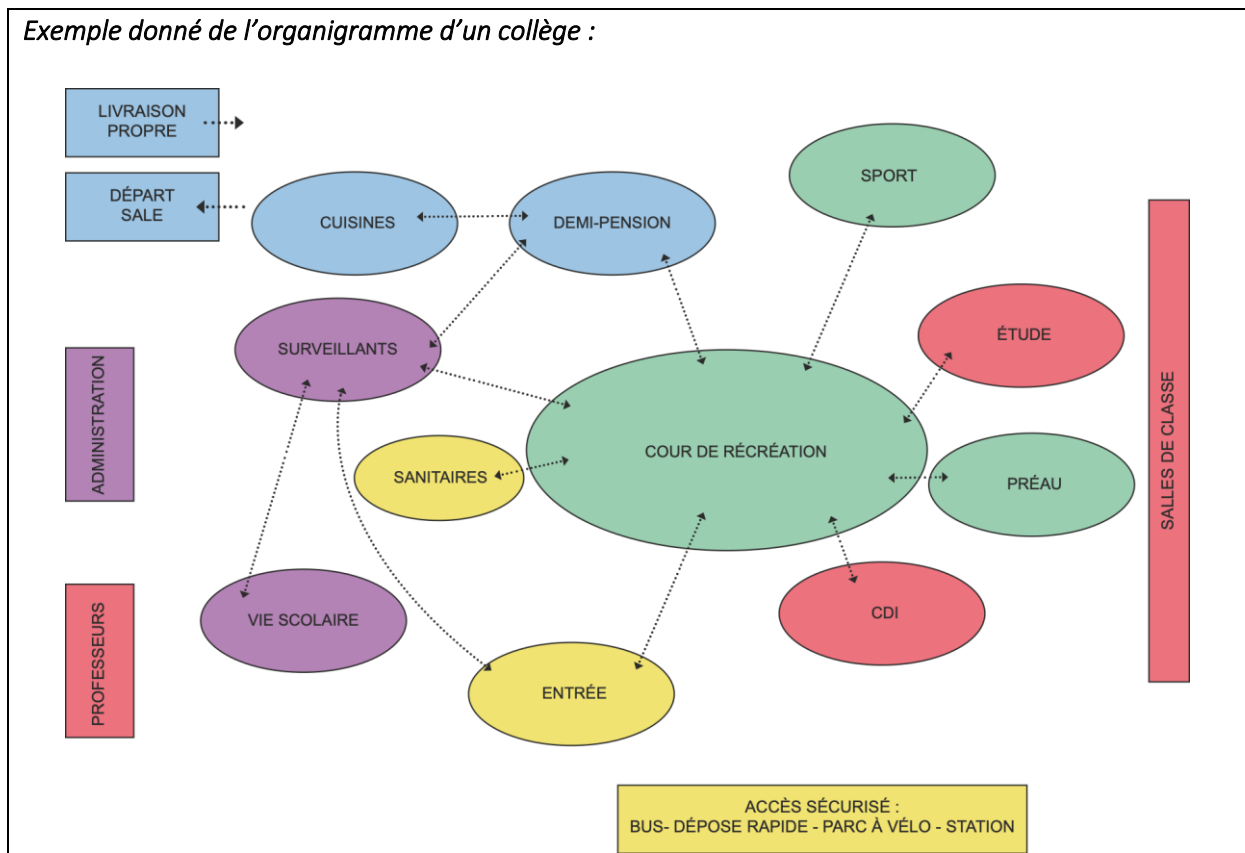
Exemple donné de l'organigramme d'un collège :

LIVRAISON PROPRE

DÉPART SALE

CUISINES

DEMI-PENSION

SPORT

SURVEILLANTS

ÉTUDE

ADMINISTRATION

SANITAIRES

COUR DE RÉCRÉATION

PRÉAU

SALLES DE CLASSE

VIE SCOLAIRE

CDI

PROFESSEURS

ENTRÉE

ACCÈS SÉCURISÉ :
BUS- DÉPOSE RAPIDE - PARC À VÉLO - STATION